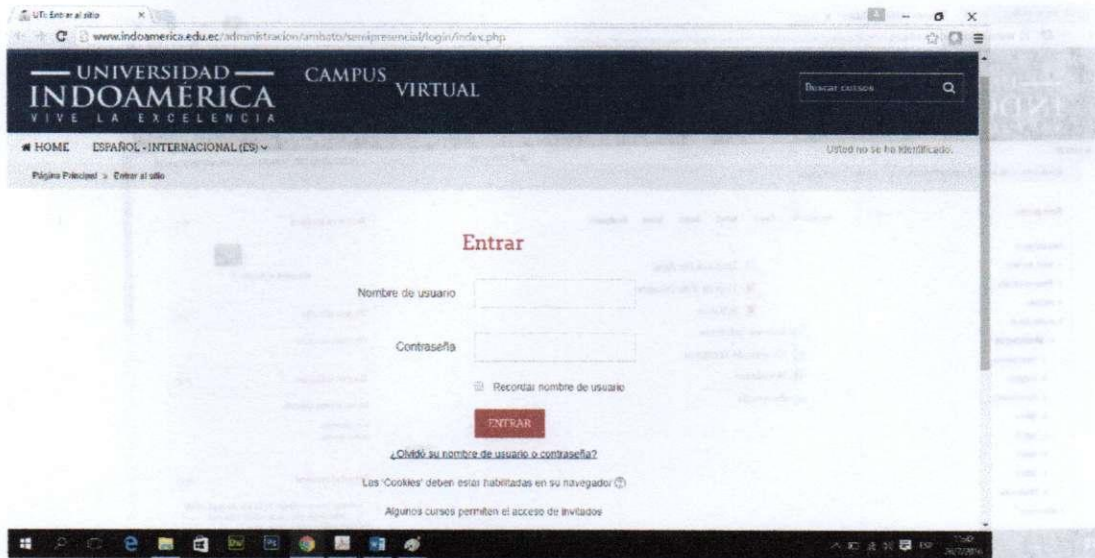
UTI: Entrar al sitio

www.indoamerica.edu.ec/administracion/ambato/semipresencial/login/index.php

UNIVERSIDAD INDOAMÉRICA VIVE LA EXCELENCIA

CAMPUS VIRTUAL

Buscar cursos

HOME ESPAÑOL - INTERNACIONAL (ES)

Usted no se ha identificado.

Página Principal » Entrar al sitio

Entrar

Nombre de usuario

Contraseña

Recordar nombre de usuario

ENTRAR

¿Olvidó su nombre de usuario o contraseña?

Las 'Cookies' deben estar habilitadas en su navegador

Algunos cursos permiten el acceso de invitados